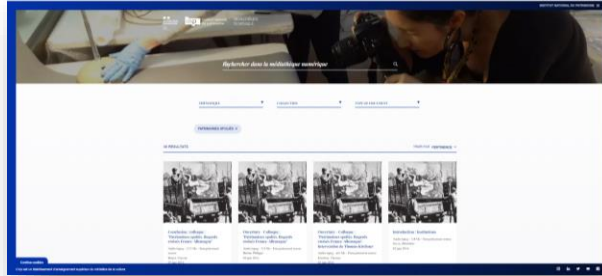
INSTITUT NATIONAL DU PATRIMOINE

Rechercher dans la médiathèque numérique

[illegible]

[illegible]

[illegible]

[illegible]

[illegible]

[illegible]

Conclusion - Colloque "Patrimoines captifs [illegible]"

Ouverture - Colloque "Patrimoines captifs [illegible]"

Ouverture - Colloque "Patrimoines captifs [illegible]"

Introduction - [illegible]

Gestion cookies

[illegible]